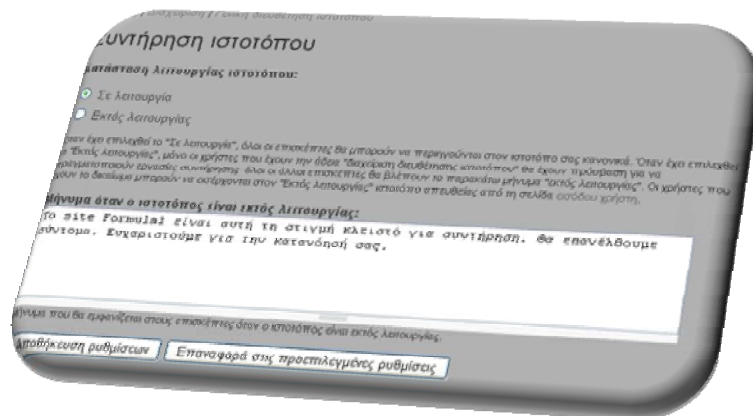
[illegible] / Γενική διεύθυνση ιστοτόπου

Συντήρηση ιστοτόπου

Κατάσταση λειτουργίας ιστοτόπου:

Σε λειτουργία

Εκτός λειτουργίας

Όταν έχει επιλεχθεί το "Σε λειτουργία", όλοι οι επισκέπτες θα μπορούν να περιηγούνται στον ιστοτόπο σας κανονικά. Όταν έχει επιλεχθεί το "Εκτός λειτουργίας", μόνο οι χρήστες που έχουν την άδεια "διαχείριση διεύθυνσης ιστοτόπου" θα έχουν πρόσβαση για να πραγματοποιούν εργασίες συντήρησης, όλοι οι άλλοι επισκέπτες θα βλέπουν το παρακάτω μήνυμα "εκτός λειτουργίας". Οι χρήστες που έχουν το δικαίωμα μπορούν να εισέρχονται στον "Εκτός λειτουργίας" ιστοτόπο απευθείας από τη σελίδα εισόδου χρήστη.

Μήνυμα όταν ο ιστοτόπος είναι εκτός λειτουργίας:

Το site Formula1 είναι αυτή τη στιγμή κλειστό για συντήρηση. Θα επανέλθουμε σύντομα. Ευχαριστούμε για την κατανόησή σας.

Μήνυμα που θα εμφανίζεται στους επισκέπτες όταν ο ιστοτόπος είναι εκτός λειτουργίας.

Αποθήκευση ρυθμίσεων

Επαναφορά στις προεπιλεγμένες ρυθμίσεις